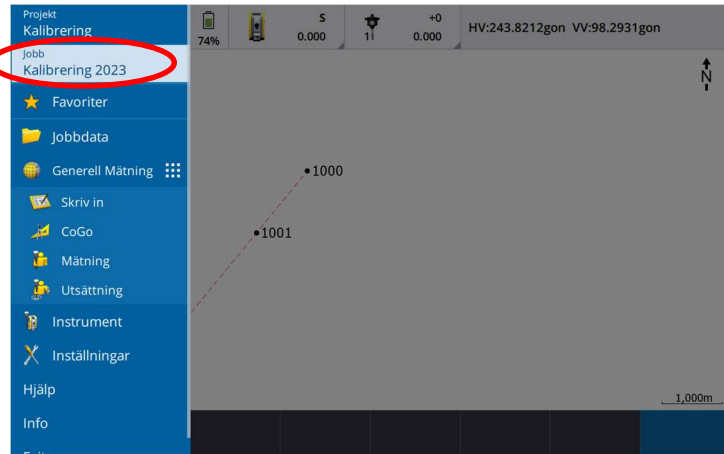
Projekt
Kalibrering

Jobb
Kalibrering 2023

Favoriter

Jobbdata

Generell Mätning

Skriv in

CoGo

Mätning

Utsättning

Instrument

Inställningar

Hjälp

Info

74%

S
0.000

1
+0
0.000

HV:243.8212gon VV:98.2931gon

N

1000

1001

1,000m